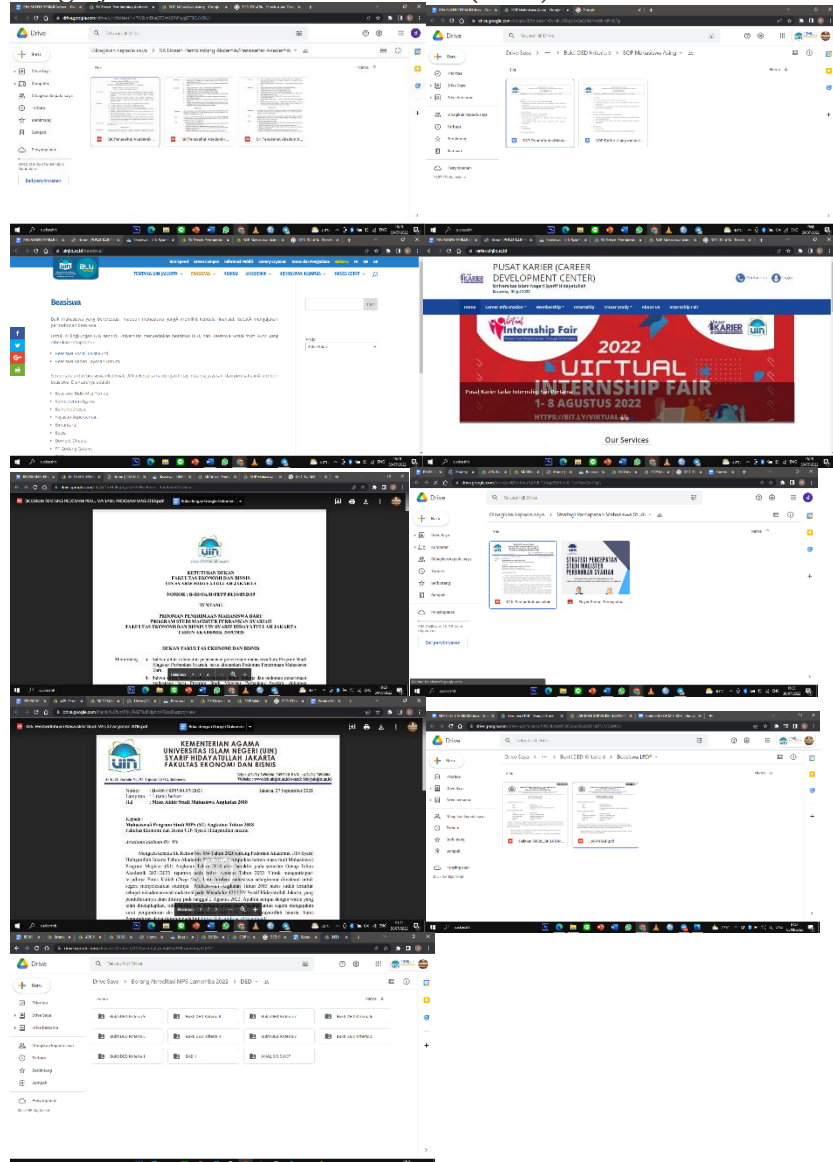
Drive

Baru

Dibagikan kepada saya > SK Dosen Pembimbing Akademik Mahasiswa

SK Pembimbing Akademik

Drive Saya > ... > Bukti DED Kriteria 3 > SOP Mahasiswa Asing

SOP Penerimaan Mahasiswa

SOP Sistem Layanan Mahasiswa

Beasiswa

PUSAT KARIER (CAREER DEVELOPMENT CENTER)

Universitas Islam Negeri Syarif Hidayatullah

Virtual Internship Fair

2022

VIRTUAL INTERNSHIP FAIR

1-8 AGUSTUS 2022

HTTPS://BIT.LY/VIRTUAL

Our Services

KEPUTUSAN DEKAN
FAKULTAS EKONOMI DAN BISNIS
UNIVERSITAS ISLAM NEGERI SYARIF HIDAYATULLAH JAKARTA

PEDOMAN PENERIMAAN MAHASISWA BARU
PROGRAM STUDI MAGISTER PERBANKAN SYARIAH
FAKULTAS EKONOMI DAN BISNIS UIN SYARIF HIDAYATULLAH JAKARTA

DEKAN FAKULTAS EKONOMI DAN BISNIS

Dibagikan kepada saya > Strategi Percepatan Mahasiswa Studi

STRATEGI PERCEPATAN STUDI MAGISTER PERBANKAN SYARIAH

KEMENTERIAN AGAMA
UNIVERSITAS ISLAM NEGERI (UIN)
SYARIF HIDAYATULLAH JAKARTA
FAKULTAS EKONOMI DAN BISNIS

Jakarta, 27 September 2021

Hal : Masa Akhir Studi Mahasiswa Angkatan 2018

Kepada :
Mahasiswa Program Studi MPS (S2) Angkatan Tahun 2018
Fakultas Ekonomi dan Bisnis UIN Syarif Hidayatullah Jakarta

Assalamu'alaikum Wr. Wb.

Drive Saya > Bukti DED Kriteria 3 > Beasiswa LPDP

Drive Saya > Borang Akreditasi MPS Lamemba 2022 > DED

Bukti DED Kriteria 1
Bukti DED Kriteria 2
Bukti DED Kriteria 3
Bukti DED Kriteria 4
Bukti DED Kriteria 5
Bukti DED Kriteria 6
Bukti DED Kriteria 7
Bukti DED Kriteria 8
Bukti DED Kriteria 9
DED 1
ANALISIS SWOT